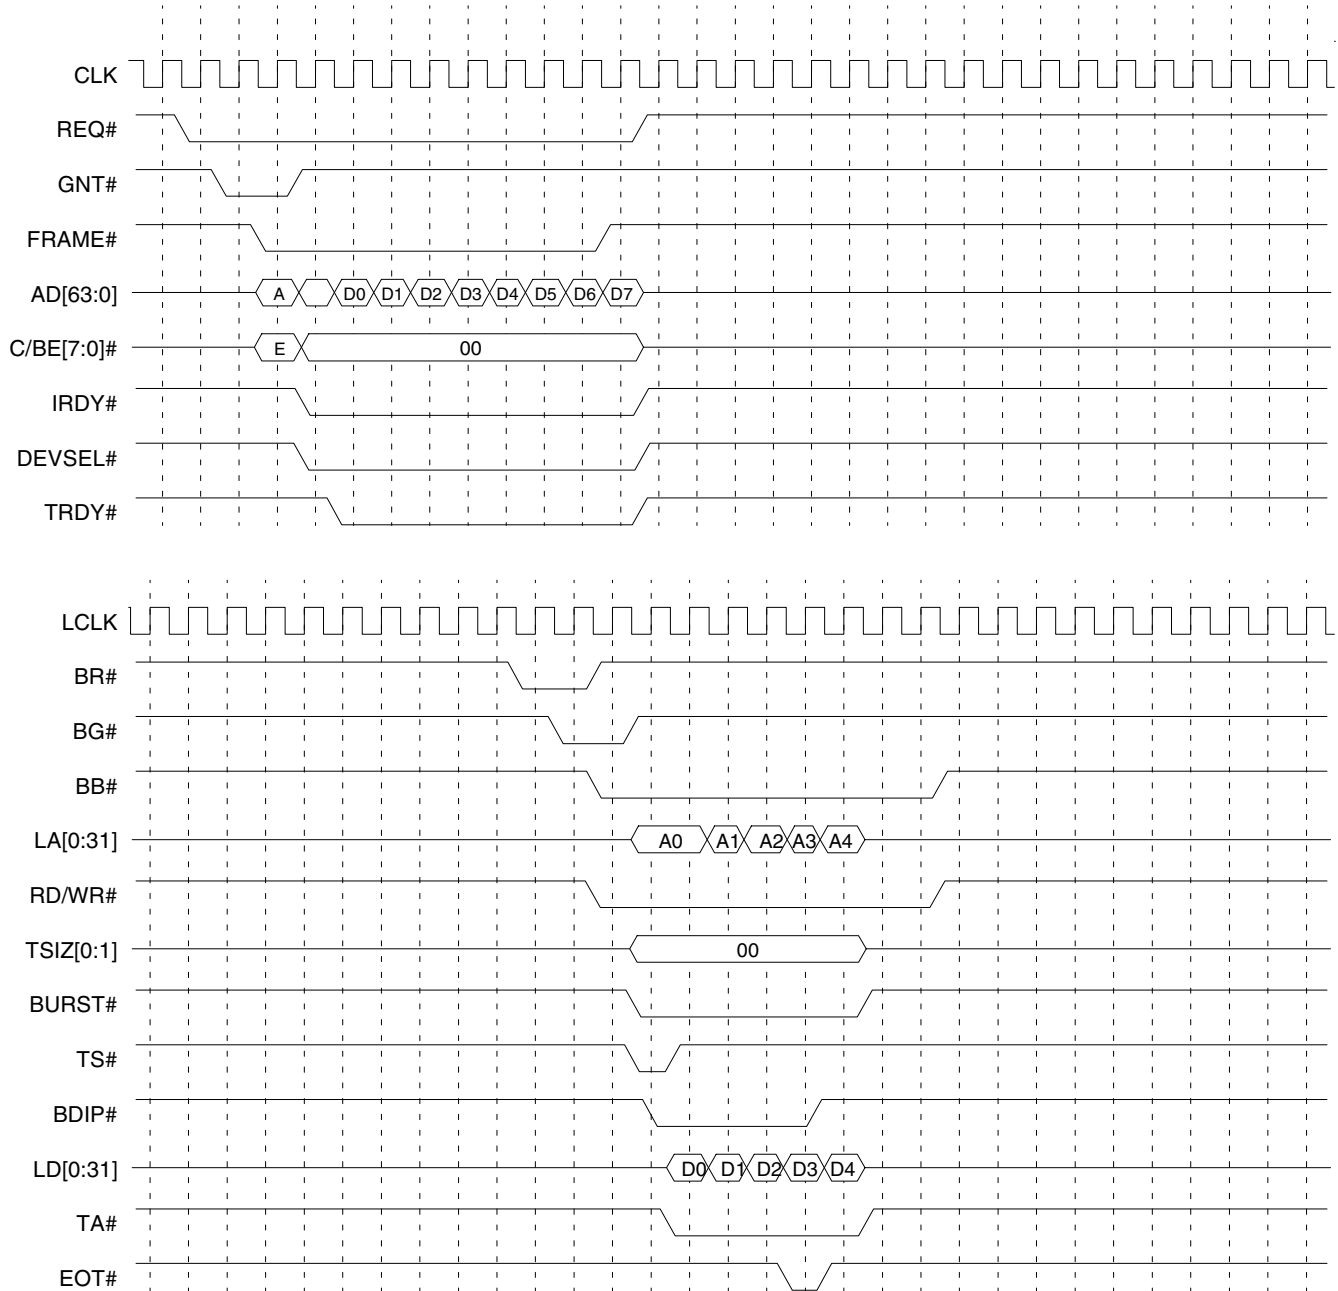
CLK
REQ#
GNT#
FRAME#
AD[63:0]
A
D0 D1 D2 D3 D4 D5 D6 D7
C/BE[7:0]#
E
00
IRDY#
DEVSEL#
TRDY#

LCLK
BR#
BG#
BB#
LA[0:31]
A0 A1 A2 A3 A4
RD/WR#
TSIZ[0:1]
00
BURST#
TS#
BDIP#
LD[0:31]
D0 D1 D2 D3 D4
TA#
EOT#